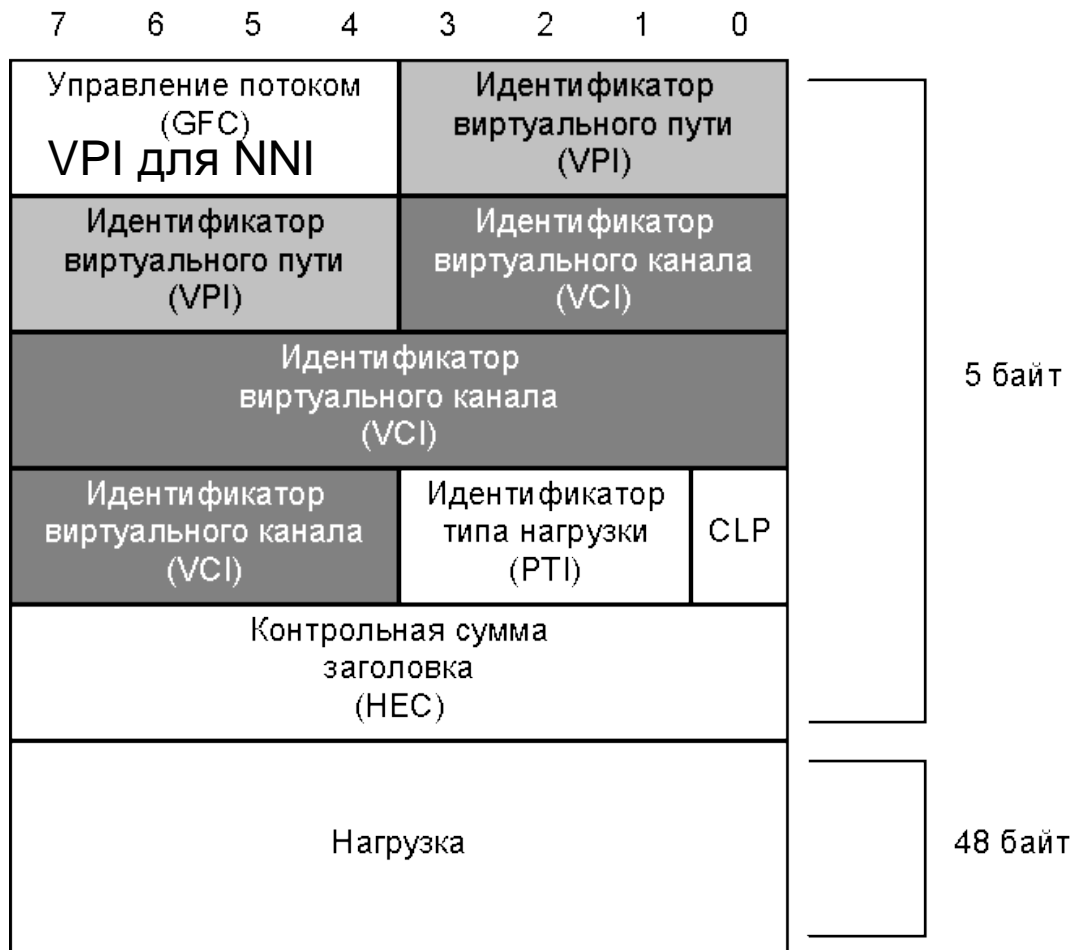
7 6 5 4 3 2 1 0

| Управление потоком (GFC) VPI для NNI | Идентификатор виртуального пути (VPI) | |
|---|---|---|
| Идентификатор виртуального пути (VPI) | Идентификатор виртуального канала (VCI) | |
| Идентификатор виртуального канала (VCI) | | |
| Идентификатор виртуального канала (VCI) | Идентификатор типа нагрузки (PTI) | CLP |
| Контрольная сумма заголовка (HEC) | | |
| Нагрузка | | |

5 байт

48 байт